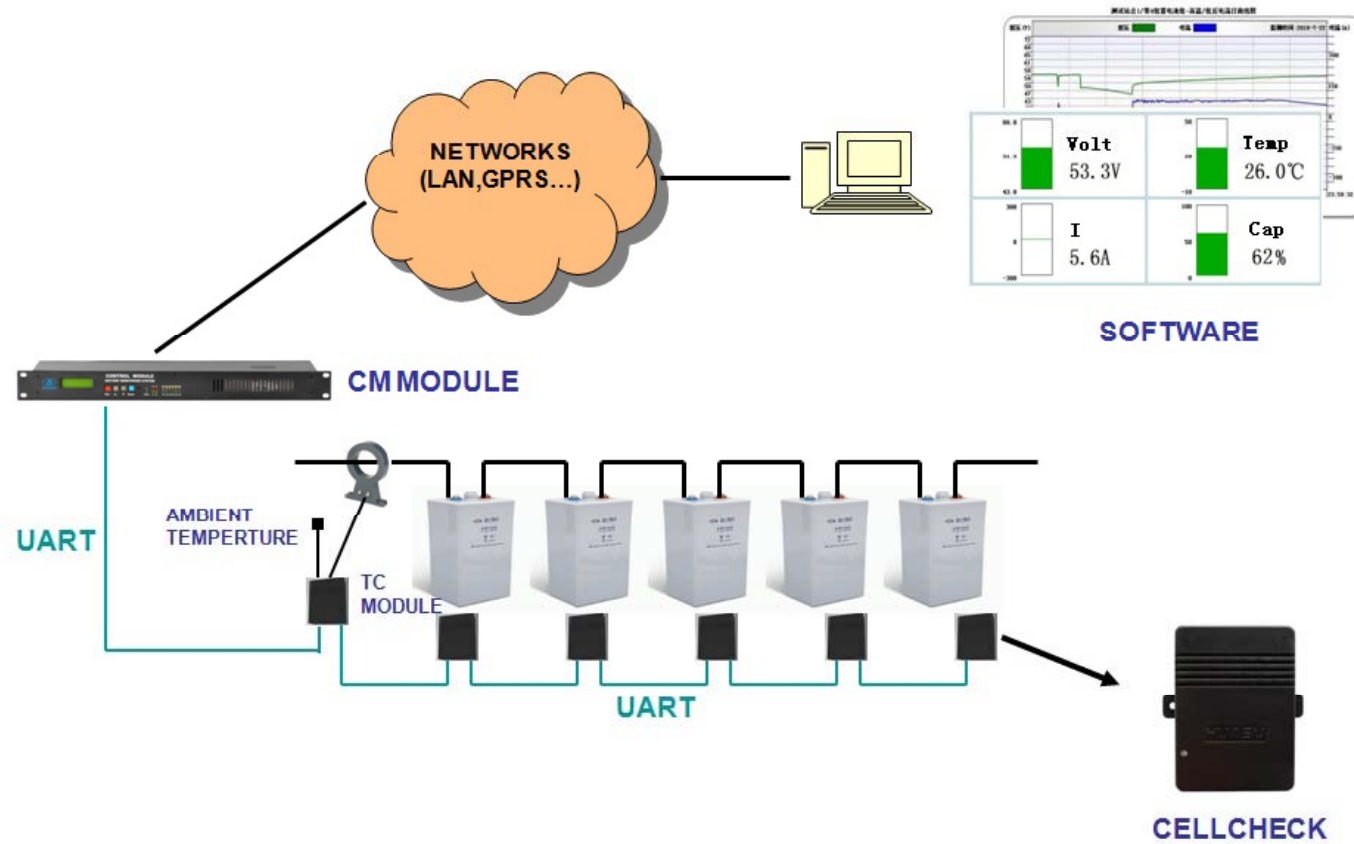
NETWORKS (LAN,GPRS...)

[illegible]

| 56.0 | Volt 53.3V | 50 | Temp 26.0℃ |
|---|---|---|---|
| 300 | I 5.6A | 100 | Cap 62% |

SOFTWARE

CONTROL MODULE

CM MODULE

UART

AMBIENT TEMPERTURE

TC MODULE

UART

CELLCHECK